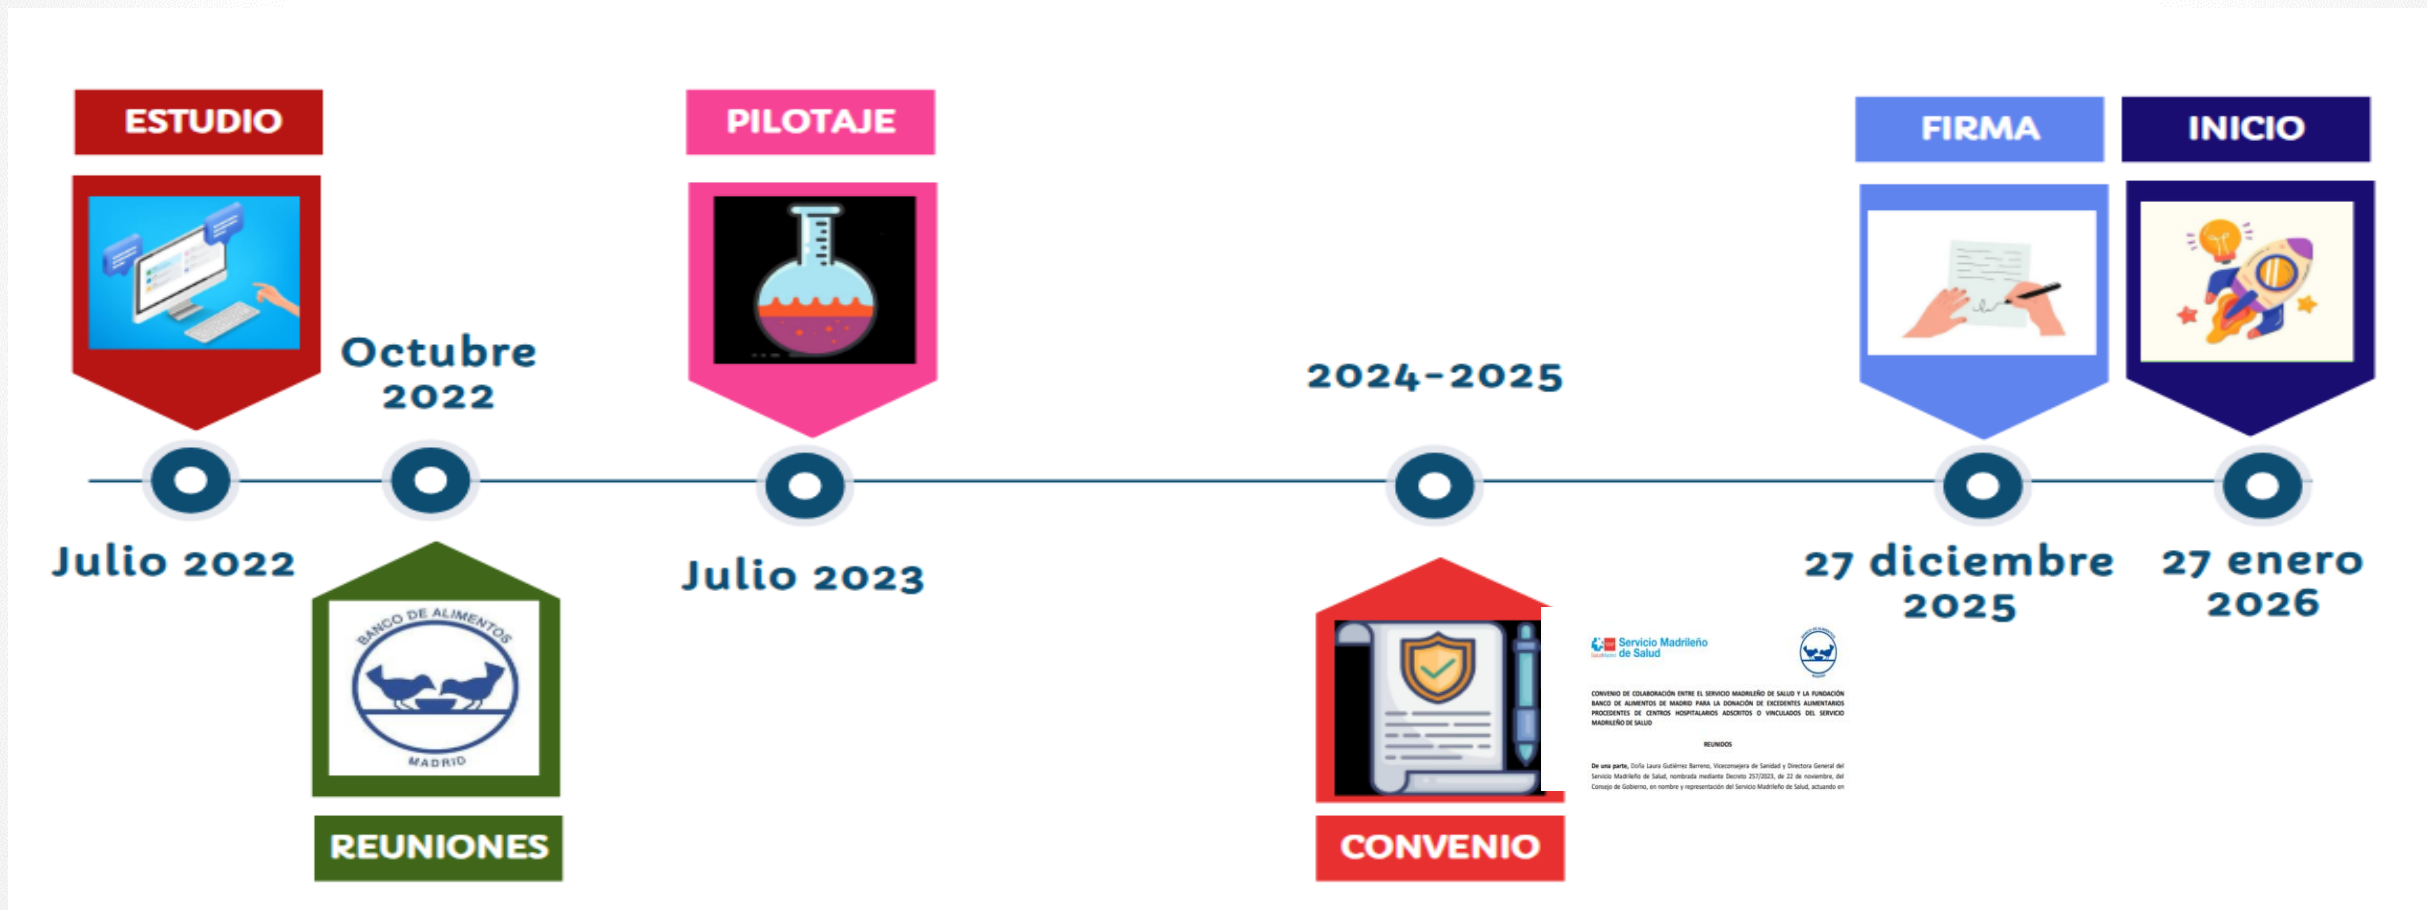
ESTUDIO

Julio 2022

Octubre 2022

BANCO DE ALIMENTOS MADRID

REUNIONES

PILOTAJE

Julio 2023

2024-2025

CONVENIO

Servicio Madrileño de Salud

CONVENIO DE COLABORACIÓN ENTRE EL SERVICIO MADRILEÑO DE SALUD Y LA FUNDACIÓN BANCO DE ALIMENTOS DE MADRID PARA LA DONACIÓN DE EXCEDENTES ALIMENTARIOS PROCEDENTES DE CENTROS HOSPITALARIOS ADSCRITOS O VINCULADOS DEL SERVICIO MADRILEÑO DE SALUD

REUNIDOS

De una parte, Doña Laura Gutiérrez Barreno, Viceconsejera de Sanidad y Directora General del Servicio Madrileño de Salud, nombrada mediante Decreto 257/2023, de 22 de noviembre, del Consejo de Gobierno, en nombre y representación del Servicio Madrileño de Salud, actuando en

FIRMA

27 diciembre 2025

INICIO

27 enero 2026